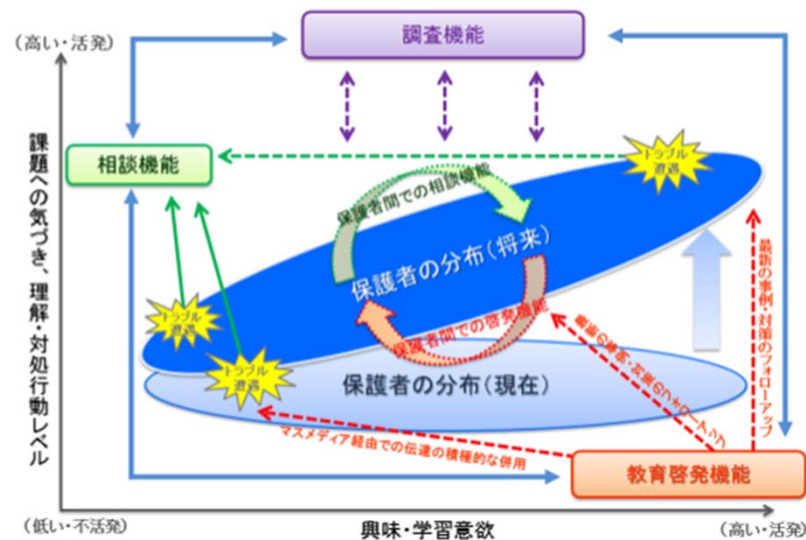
(高い・活発)

調査機能

課題への気づき、理解・対処行動レベル

相談機能

トラブル遭遇

保護者間での相談機能

保護者の分布(将来)

トラブル遭遇

トラブル遭遇

保護者間での啓発機能

最新の事例・対策のフォローアップ

継続的教育・広報的へのフォローアップ

保護者の分布(現在)

マスメディア経由での伝達の積極的な併用

教育啓発機能

(低い・不活発)

興味・学習意欲

(高い・活発)